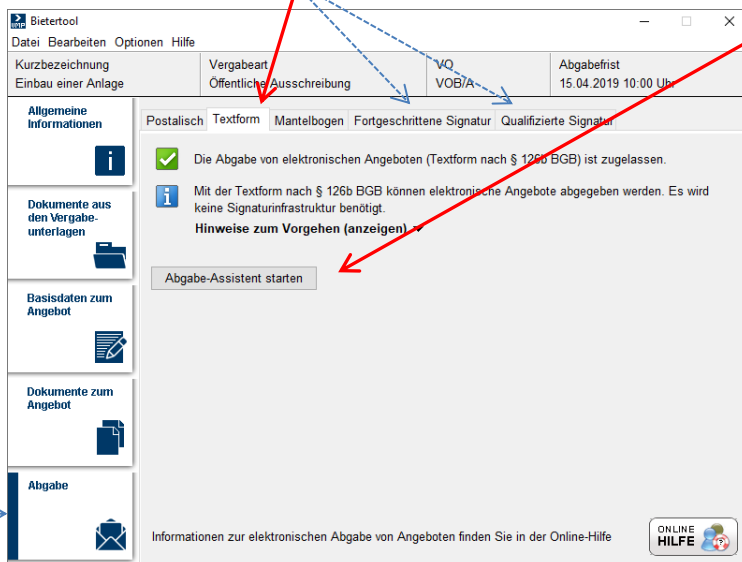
Bietertool

Datei Bearbeiten Optionen Hilfe

| Kurzbezeichnung | Vergabeart | VO | Abgabefrist |
|---|---|---|---|
| Einbau einer Anlage | Öffentliche Ausschreibung | VOB/A | 15.04.2019 10:00 Uhr |

Allgemeine Informationen

Dokumente aus den Vergabeunterlagen

Basisdaten zum Angebot

Dokumente zum Angebot

Abgabe

Postalisch | Textform | Mantelbogen | Fortgeschrittene Signatur | Qualifizierte Signatur

Die Abgabe von elektronischen Angeboten (Textform nach § 126b BGB) ist zugelassen.

Mit der Textform nach § 126b BGB können elektronische Angebote abgegeben werden. Es wird keine Signaturinfrastruktur benötigt.

Hinweise zum Vorgehen (anzeigen)

Abgabe-Assistent starten

Informationen zur elektronischen Abgabe von Angeboten finden Sie in der Online-Hilfe

ONLINE HILFE